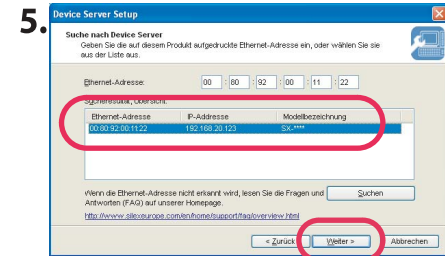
5.

Device Server Setup

Suche nach Device Server
Geben Sie die auf diesem Produkt aufgedruckte Ethernet-Adresse ein, oder wählen Sie sie aus der Liste aus.

Ethernet-Adresse: 00 : 80 : 92 : 00 : 11 : 22

Suchresultat, Übersicht:

| Ethernet-Adresse | IP-Addresse | Modellbezeichnung |
|---|---|---|
| 00:80:92:00:11:22 | 192.168.20.123 | SX-**** |

Wenn die Ethernet-Adresse nicht erkannt wird, lesen Sie die Fragen und Antworten (FAQ) auf unserer Homepage.

Suchen

http://www.silexeurope.com/en/home/support/faq/overview.html

< Zurück | Weiter > | Abbrechen